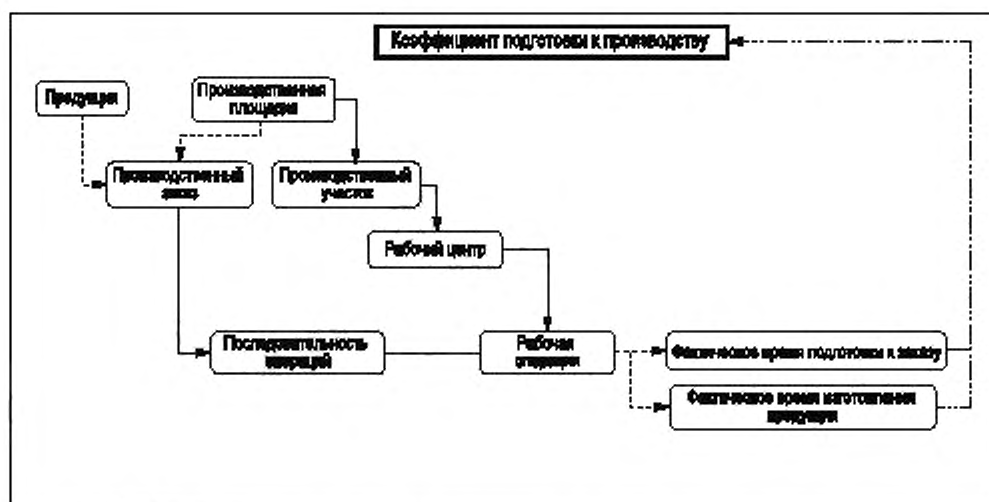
Коэффициент подготовки к производству

Продукция

Производственная площадка

Производственный заказ

Производственный участок

Рабочий центр

Последовательность операций

Рабочая операция

Фактическое время подготовки к заказу

Фактическое время изготовления продукции